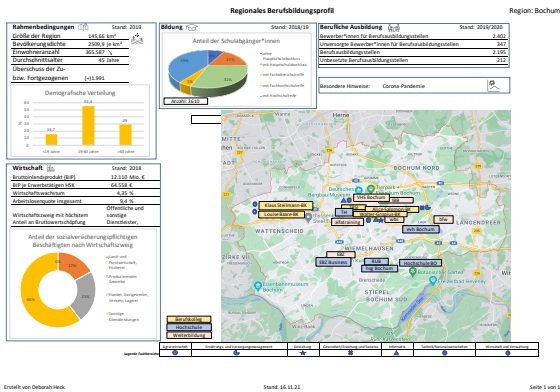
Regionales Berufsbildungsprofil

Region: Bochum

Rahmenbedingungen Stand: 2019

| | |
|---|---|
| Größe der Region | 145,66 km² |
| Bevölkerungsdichte | 2509,9 je km² |
| Einwohneranzahl | 365.587 |
| Durchschnittsalter | 45 Jahre |
| Überschuss der Zu- bzw. Fortgezogenen | (+)1.991 |

Demografische Verteilung

15,7
55,4
29

<18 Jahre
19-65 Jahre
>65 Jahre

Bildung Stand: 2018/19

Anteil der Schulabgänger*innen

ohne Hauptschulabschluss
mit Hauptschulabschluss
mit Realschulabschluss
mit Fachhochschulreife
mit Hochschulreife

Anzahl: 3610

Berufliche Ausbildung Stand: 2019/2020

| | |
|---|---|
| Bewerber*innen für Berufsausbildungsstellen | 2.402 |
| Unversorgte Bewerber*innen für Berufsausbildungsstellen | 347 |
| Berufsausbildungsstellen | 2.195 |
| Unbesetzte Berufsausbildungsstellen | 212 |

Besondere Hinweise: Corona-Pandemie

Wirtschaft Stand: 2018

| | |
|---|---|
| Bruttoinlandsprodukt (BIP) | 12.110 Mio. € |
| BIP je Erwerbstätigen HSK | 64.558 € |
| Wirtschaftswachstum | 4,35 % |
| Arbeitslosenquote insgesamt | 9,4 % |
| Wirtschaftszweig mit höchstem Anteil an Bruttowertschöpfung | Öffentliche und sonstige Dienstleister, |

Anteil der sozialversicherungspflichtigen Beschäftigten nach Wirtschaftszweig

17%
46%
Land- und Forstwirtschaft, Fischerei
Produzierendes Gewerbe
Handel, Gastgewerbe, Verkehr, Lagerei
Sonstige Dienstleistungen

Herne
BOCHUM NORD
WATTENSCHEID
BOCHUM
WIEMELHAUSEN
STIEPEL
BOCHUM SÜD
LANGENDREER
Klaus-Steilmann-BK
Louis-Baare-BK
Viktoria-BK
Alice-Salomon-BK
RuhrBK
Walter-Gropius-BK
Berufskolleg Kaiser-Otto
bfw
evk Bochum
EBZ Business
RUB
hsg Bochum
Hochschule-BO
tfh
Ü

Berufskolleg
Hochschule
Weiterbildung

Legende Fachbereiche

Gesundheit
Ernährungs- und Versorgungsmanagement
Gestaltung
Wirtschaft
Informatik
Technik/Naturwissenschaften
Sozialwesen

Erstellt von Deborah Heck

Stand: 16.11.21

Seite 1 von 1